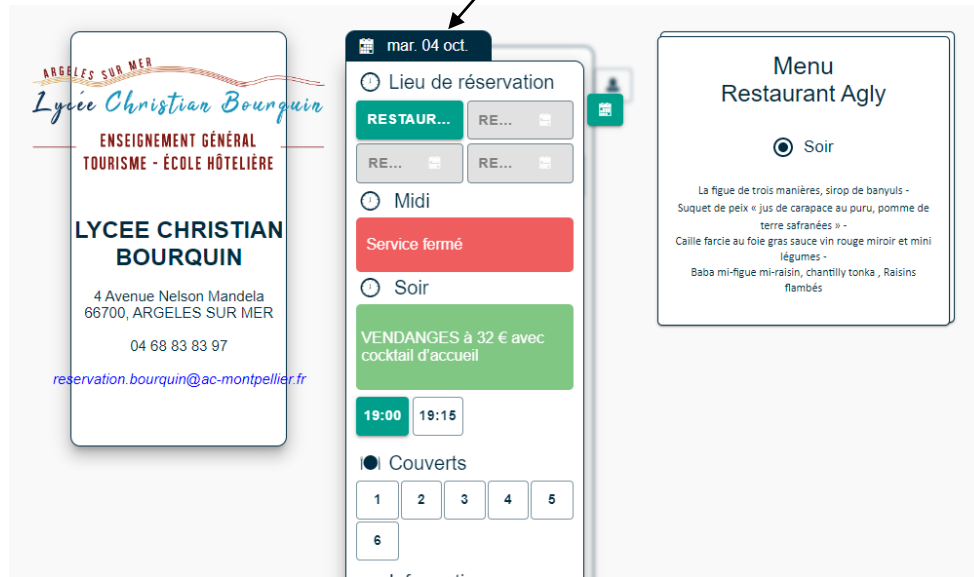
ARGELES SUR MER
Lycée Christian Bourquin
ENSEIGNEMENT GÉNÉRAL
TOURISME - ÉCOLE HÔTELIÈRE

LYCEE CHRISTIAN BOURQUIN

4 Avenue Nelson Mandela
66700, ARGELES SUR MER

04 68 83 83 97

reservation.bourquin@ac-montpellier.fr

mar. 04 oct.

Lieu de réservation

RESTAUR...
RE...
RE...
RE...

Midi

Service fermé

Soir

VENDANGES à 32 € avec cocktail d'accueil

19:00
19:15

Couverts

1
2
3
4
5
6

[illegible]

Menu
Restaurant Agly

Soir

La figue de trois manières, sirop de banyuls -
Suquet de peix « jus de carapace au puru, pomme de terre safranées » -
Caille farcie au foie gras sauce vin rouge miroir et mini légumes -
Baba mi-figue mi-raisin, chantilly tonka , Raisins flambés